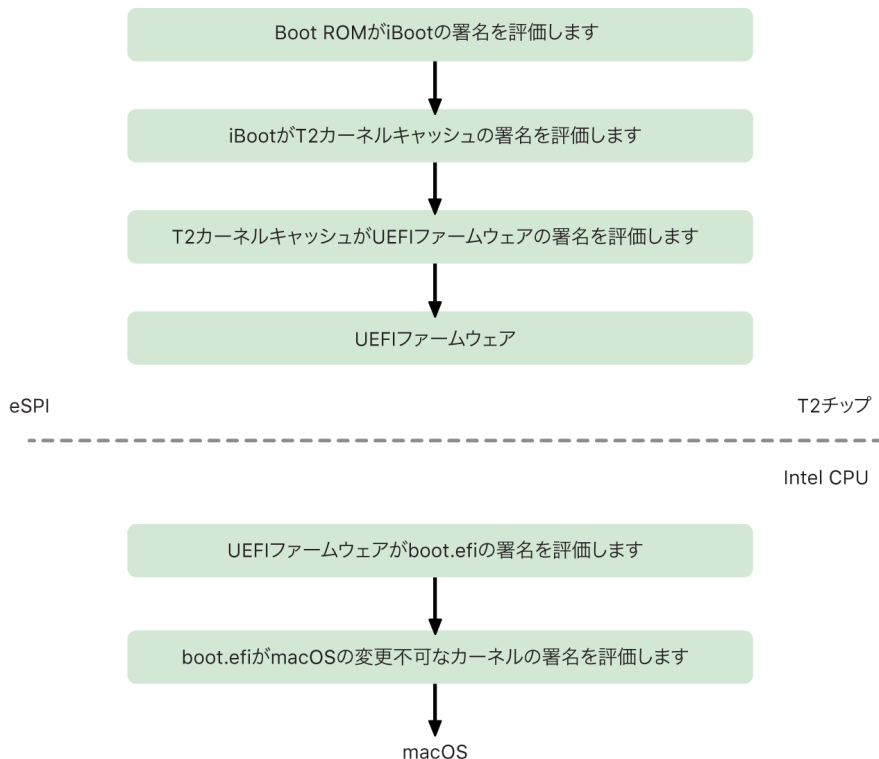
Boot ROMがiBootの署名を評価します

iBootがT2カーネルキャッシュの署名を評価します

T2カーネルキャッシュがUEFIファームウェアの署名を評価します

UEFIファームウェア

eSPI

T2チップ

Intel CPU

UEFIファームウェアがboot.efiの署名を評価します

boot.efiがmacOSの変更不可なカーネルの署名を評価します

macOS